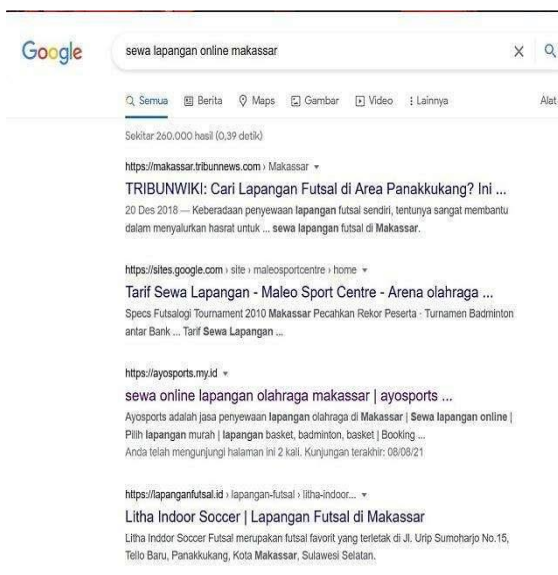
Google

sewa lapangan online makassar

Semua  Berita  Maps  Gambar  Video  Lainnya  Alat

Sekitar 260.000 hasil (0,39 detik)

https://makassar.tribunnews.com › Makassar
TRIBUNWIKI: Cari Lapangan Futsal di Area Panakkukang? Ini ...
20 Des 2018 — Keberadaan penyewaan lapangan futsal sendiri, tentunya sangat membantu dalam menyalurkan hasrat untuk ... sewa lapangan futsal di Makassar.

https://sites.google.com › site › maleosportcentre › home
Tarif Sewa Lapangan - Maleo Sport Centre - Arena olahraga ...
Specs Futsalogi Tournament 2010 Makassar Pecahkan Rekor Peserta · Turnamen Badminton antar Bank ... Tarif Sewa Lapangan ...

https://ayosports.my.id
sewa online lapangan olahraga makassar | ayosports ...
Ayosports adalah jasa penyewaan lapangan olahraga di Makassar | Sewa lapangan online | Pilih lapangan murah | lapangan basket, badminton, basket | Booking ...
Anda telah mengunjungi halaman ini 2 kali. Kunjungan terakhir: 08/08/21

https://lapanganfutsal.id › lapangan-futsal › litha-indoor...
Litha Indoor Soccer | Lapangan Futsal di Makassar
Litha Inddor Soccer Futsal merupakan futsal favorit yang terletak di Jl. Urip Sumoharjo No.15, Tello Baru, Panakkukang, Kota Makassar, Sulawesi Selatan.